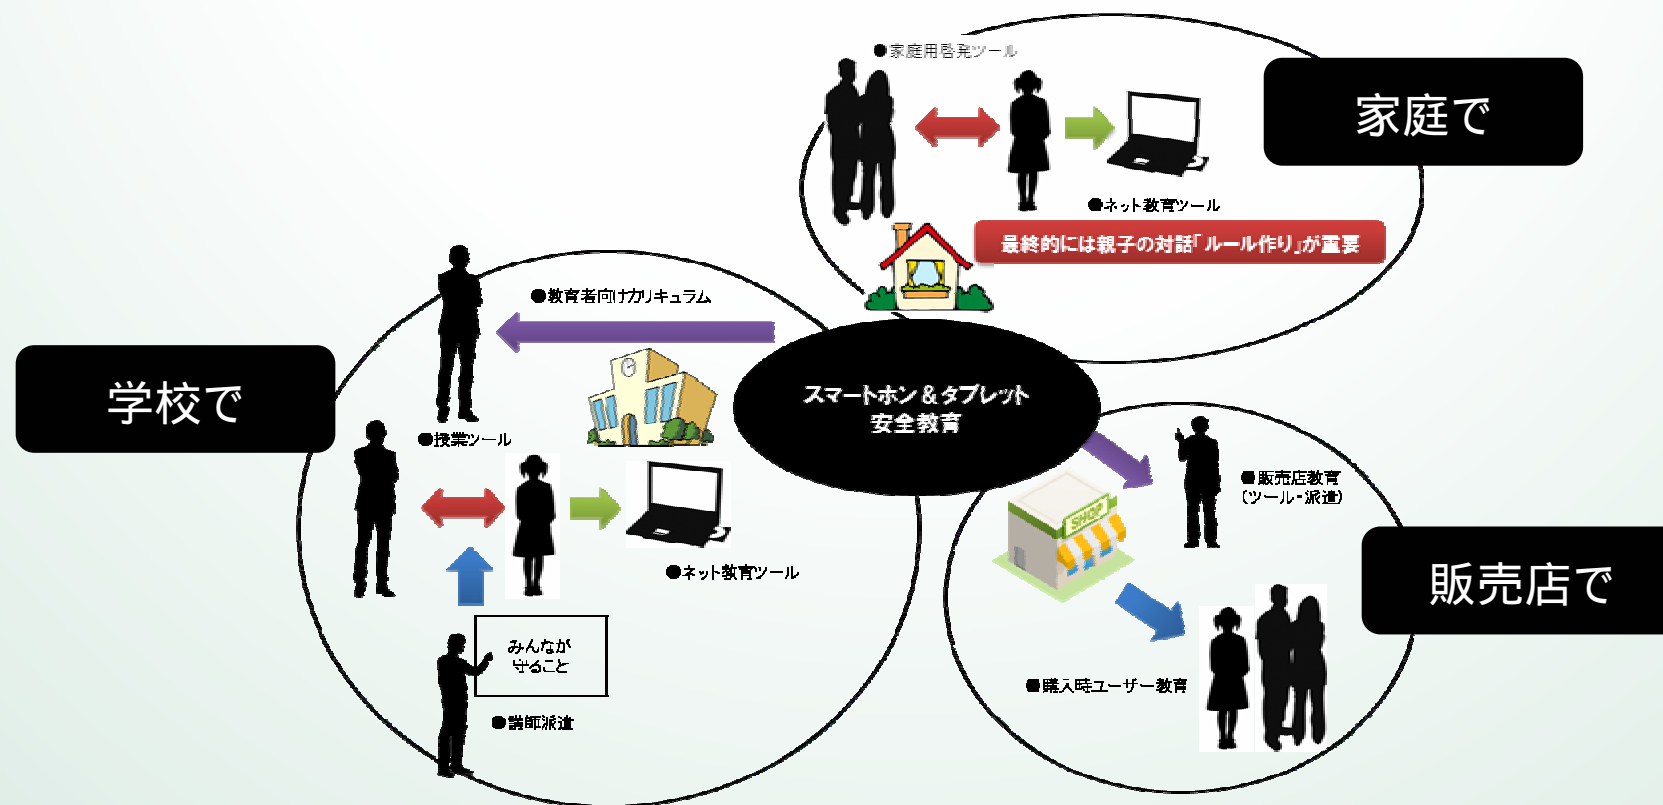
●家庭用啓発ツール

家庭で

●ネット教育ツール

最終的には親子の対話「ルール作り」が重要

●教育者向けカリキュラム

学校で

スマートホン＆タブレット
安全教育

●授業ツール

●販売店教育
（ツール・派遣）

SHOP

販売店で

●ネット教育ツール

みんなが
守ること

●購入時ユーザー教育

●講師派遣